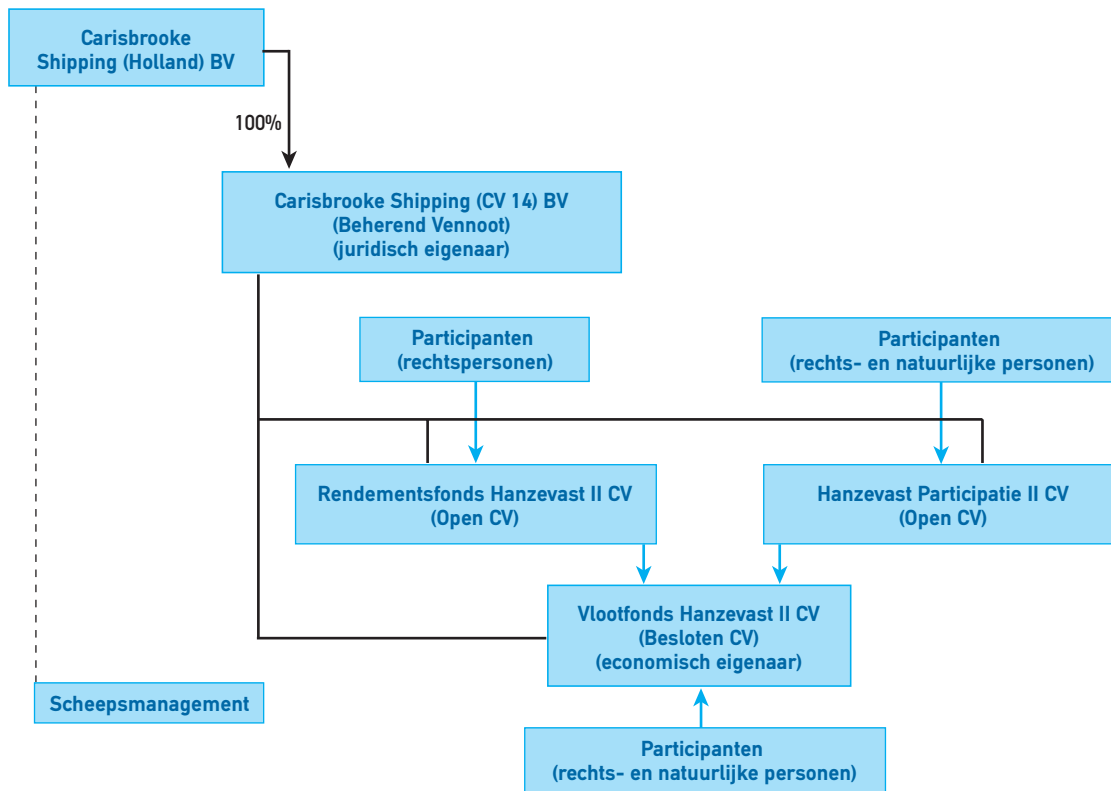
Carisbrooke Shipping (Holland) BV

100%

Carisbrooke Shipping (CV 14) BV
(Beherend Vennoot)
(juridisch eigenaar)

Participanten
(rechtspersonen)

Participanten
(rechts- en natuurlijke personen)

Rendementsfonds Hanzevast II CV
(Open CV)

Hanzevast Participatie II CV
(Open CV)

Vlootfonds Hanzevast II CV
(Besloten CV)
(economisch eigenaar)

Scheepsmanagement

Participanten
(rechts- en natuurlijke personen)